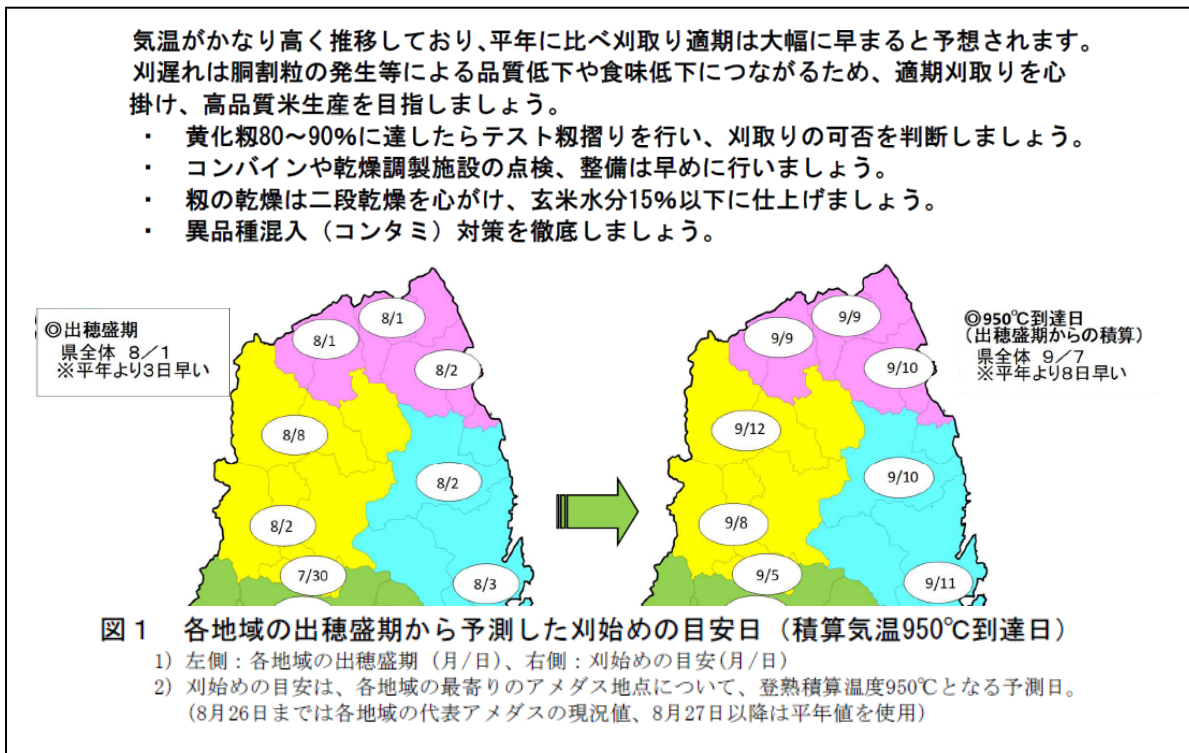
気温がかなり高く推移しており、平年に比べ刈取り適期は大幅に早まると予想されます。刈遅れは胴割粒の発生等による品質低下や食味低下につながるため、適期刈取りを心掛け、高品質米生産を目指しましょう。

・ 黄化籾80～90%に達したらテスト籾摺りを行い、刈取りの可否を判断しましょう。
・ コンバインや乾燥調製施設の点検、整備は早めに行いましょう。
・ 籾の乾燥は二段乾燥を心がけ、玄米水分15%以下に仕上げましょう。
・ 異品種混入（コンタミ）対策を徹底しましょう。

◎出穂盛期
県全体 8／1
※平年より3日早い

8/1
8/1
8/2
8/8
8/2
8/2
7/30
8/3

◎950℃到達日
（出穂盛期からの積算）
県全体 9／7
※平年より8日早い

9/9
9/9
9/10
9/12
9/10
9/8
9/5
9/11

図１ 各地域の出穂盛期から予測した刈始めの目安日（積算気温950℃到達日）
1）左側：各地域の出穂盛期（月/日）、右側：刈始めの目安(月/日)
2）刈始めの目安は、各地域の最寄りのアメダス地点について、登熟積算温度950℃となる予測日。
（8月26日までは各地域の代表アメダスの現況値、8月27日以降は平年値を使用）